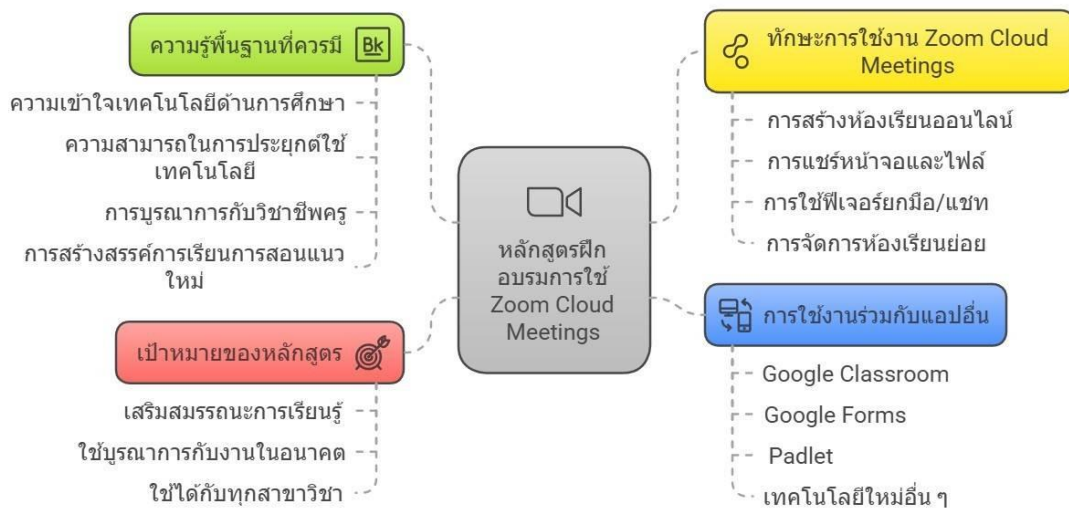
หลักสูตรฝึกอบรมการใช้ Zoom Cloud Meetings

ความรู้พื้นฐานที่ควรมี

ความเข้าใจเทคโนโลยีด้านการศึกษา

ความสามารถในการประยุกต์ใช้เทคโนโลยี

การบูรณาการกับวิชาชีพครู

การสร้างสรรค์การเรียนการสอนแนวใหม่

ทักษะการใช้งาน Zoom Cloud Meetings

การสร้างห้องเรียนออนไลน์

การแชร์หน้าจอและไฟล์

การใช้ฟีเจอร์ยกมือ/แชท

การจัดการห้องเรียนย่อย

เป้าหมายของหลักสูตร

เสริมสมรรถนะการเรียนรู้

ใช้บูรณาการกับงานในอนาคต

ใช้ได้กับทุกสาขาวิชา

การใช้งานร่วมกับแอปอื่น

Google Classroom

Google Forms

Padlet

เทคโนโลยีใหม่อื่น ๆ